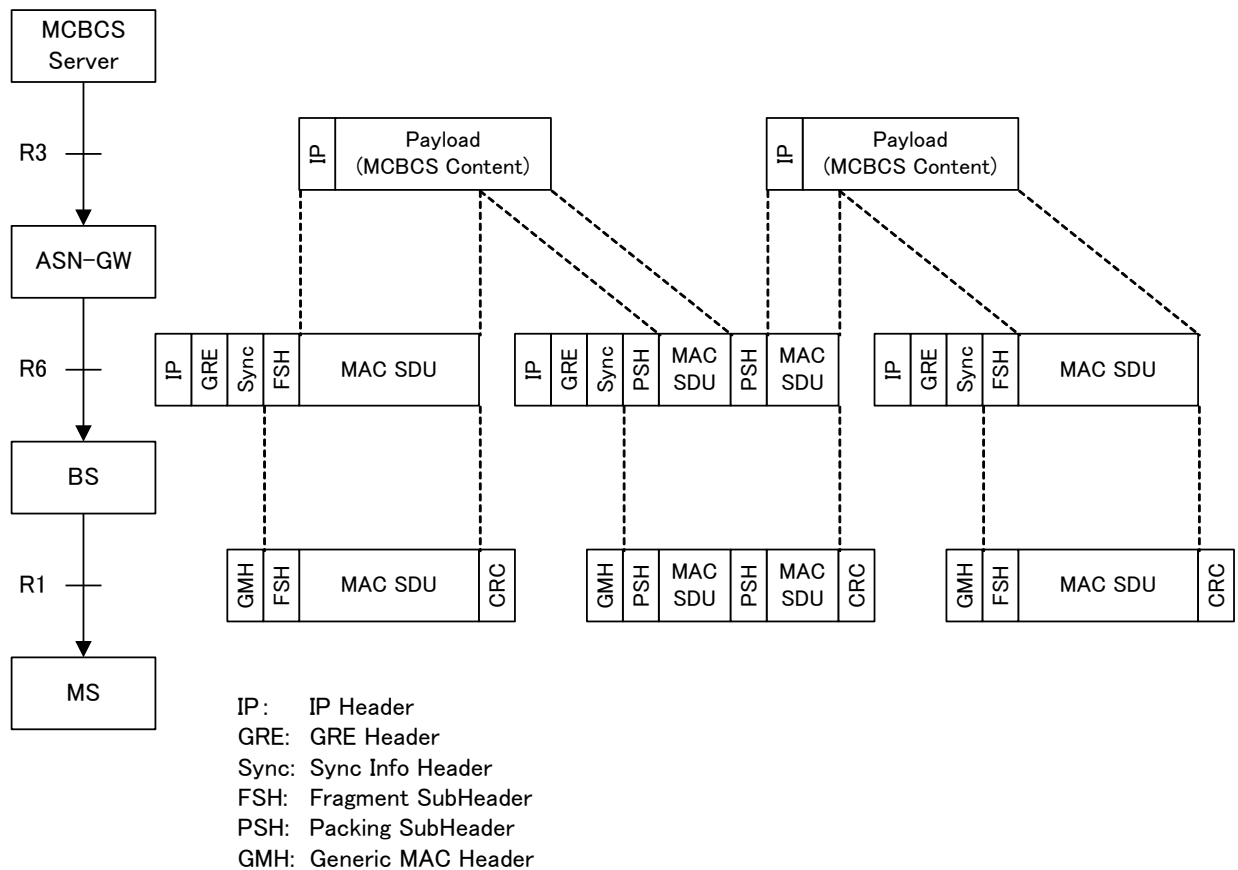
MCBCS Server

R3

ASN-GW

R6

BS

R1

MS

IP
Payload (MCBCS Content)

IP
Payload (MCBCS Content)

IP
GRE
Sync
FSH
MAC SDU

IP
GRE
Sync
PSH
MAC SDU
PSH
MAC SDU

IP
GRE
Sync
FSH
MAC SDU

GMH
FSH
MAC SDU
CRC

GMH
PSH
MAC SDU
PSH
MAC SDU
CRC

GMH
FSH
MAC SDU
CRC

IP: IP Header
GRE: GRE Header
Sync: Sync Info Header
FSH: Fragment SubHeader
PSH: Packing SubHeader
GMH: Generic MAC Header